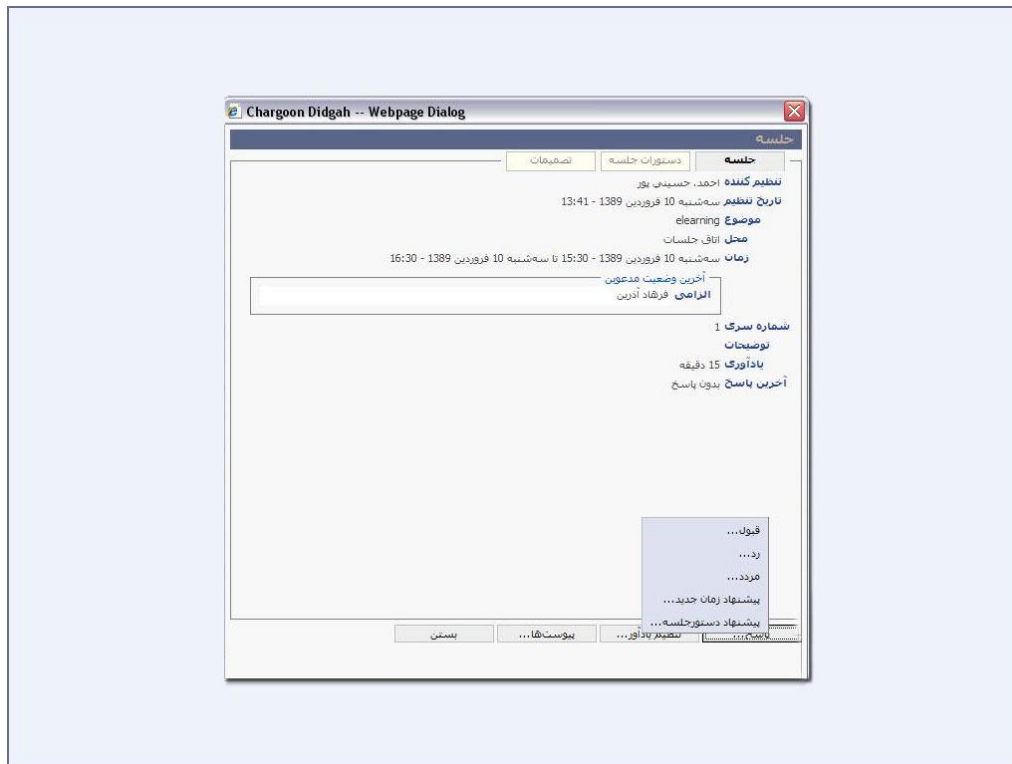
Chargoon Didgah -- Webpage Dialog

جلسه

جلسه | دستورات جلسه | تصمیمات

تنظیم کننده احمد. حسینی پور
تاریخ تنظیم سه‌شنبه 10 فروردین 1389 - 13:41
موضوع elearning
محل اتاق جلسات
زمان سه‌شنبه 10 فروردین 1389 - 15:30 تا سه‌شنبه 10 فروردین 1389 - 16:30

آخرین وضعیت مدعوین
الزامی فرهاد آذرین

شماره سری 1
توضیحات
یادآوری 15 دقیقه
آخرین پاسخ بدون پاسخ

قبول...
رد...
مردد...
پیشنهاد زمان جدید...
پیشنهاد دستورجلسه...

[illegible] | تنظیم یادآور... | پیوست‌ها... | بستن